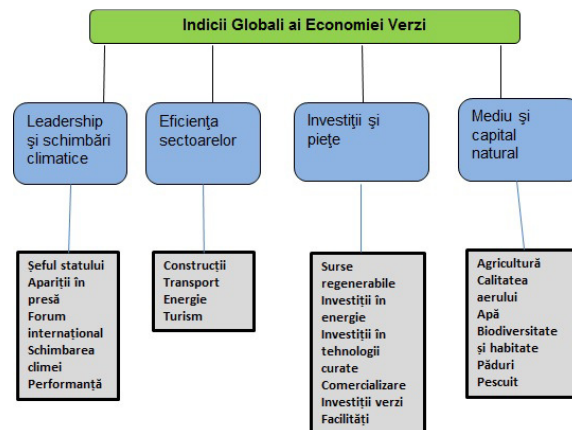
Indicii Globali ai Economiei Verzi

Leadership şi schimbări climatice

Eficienţa sectoarelor

Investiţii şi pieţe

Mediu şi capital natural

Şeful statului
Apariţii în presă
Forum internaţional
Schimbarea climei
Performanţă

Construcţii
Transport
Energie
Turism

Surse regenerabile
Investiţii în energie
Investiţii în tehnologii curate
Comercializare
Investiţii verzi
Facilităţi

Agricultură
Calitatea aerului
Apă
Biodiversitate şi habitate
Păduri
Pescuit